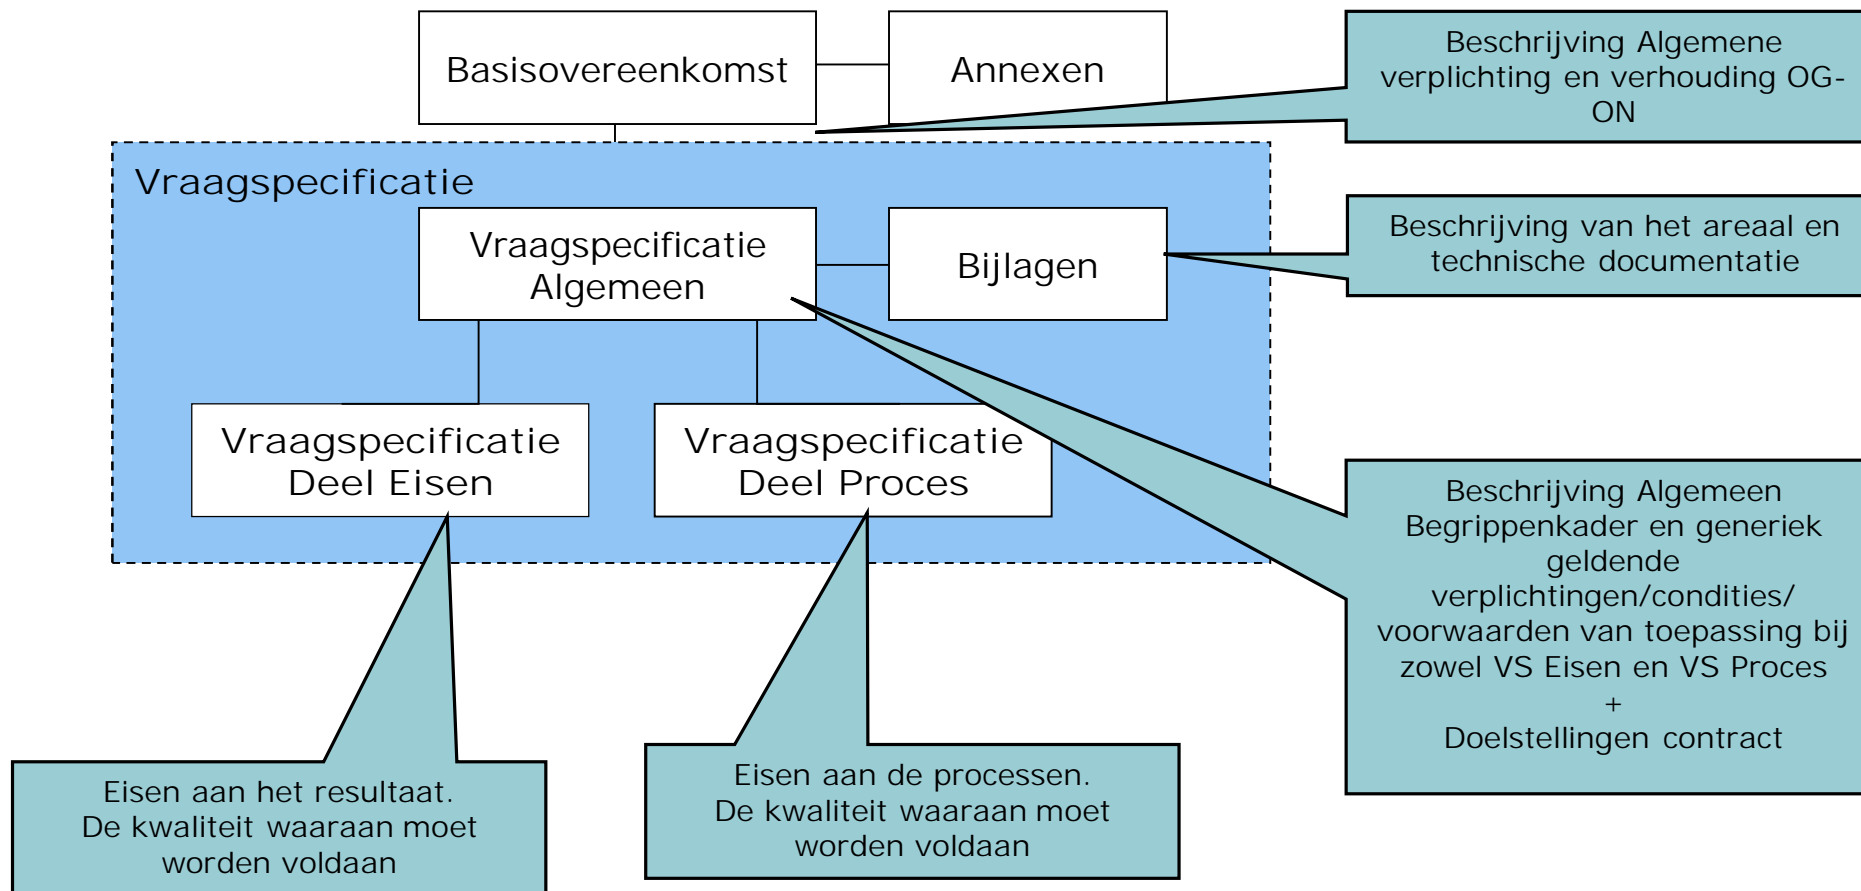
Basisovereenkomst

Annexen

Beschrijving Algemene verplichting en verhouding OG-ON

Vraagspecificatie

Vraagspecificatie Algemeen

Bijlagen

Beschrijving van het areaal en technische documentatie

Vraagspecificatie Deel Eisen

Vraagspecificatie Deel Proces

Beschrijving Algemeen Begrippenkader en generiek geldende verplichtingen/condities/ voorwaarden van toepassing bij zowel VS Eisen en VS Proces
+
Doelstellingen contract

Eisen aan het resultaat. De kwaliteit waaraan moet worden voldaan

Eisen aan de processen. De kwaliteit waaraan moet worden voldaan